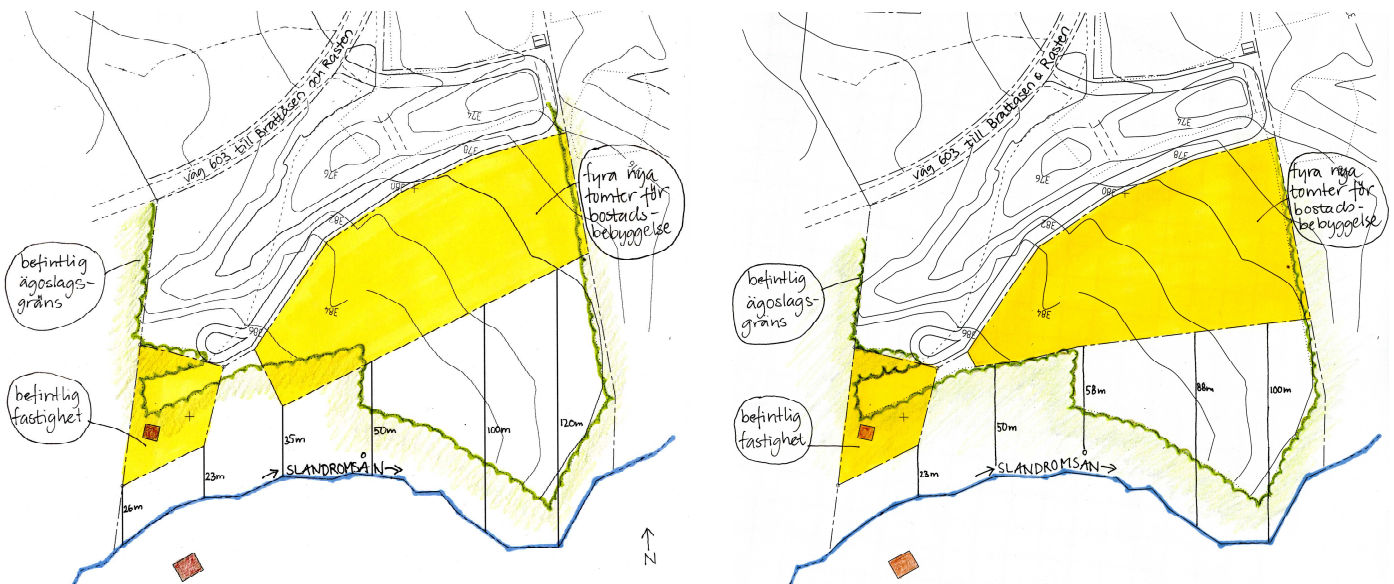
väg 603 till Brattåsen och Rasten

fyra nya tomter för bostadsbebyggelse

befintlig ägoslagsgräns

befintlig fastighet

376
378
376
380
378
384
386

26m
23m
35m
50m
100m
120m

SLANDROMSÅN

N

väg 603 till Brattåsen & Rasten

fyra nya tomter för bostadsbebyggelse

befintlig ägoslagsgräns

befintlig fastighet

376
378
376
380
378
384
386

23m
50m
58m
88m
100m

SLANDROMSÅN